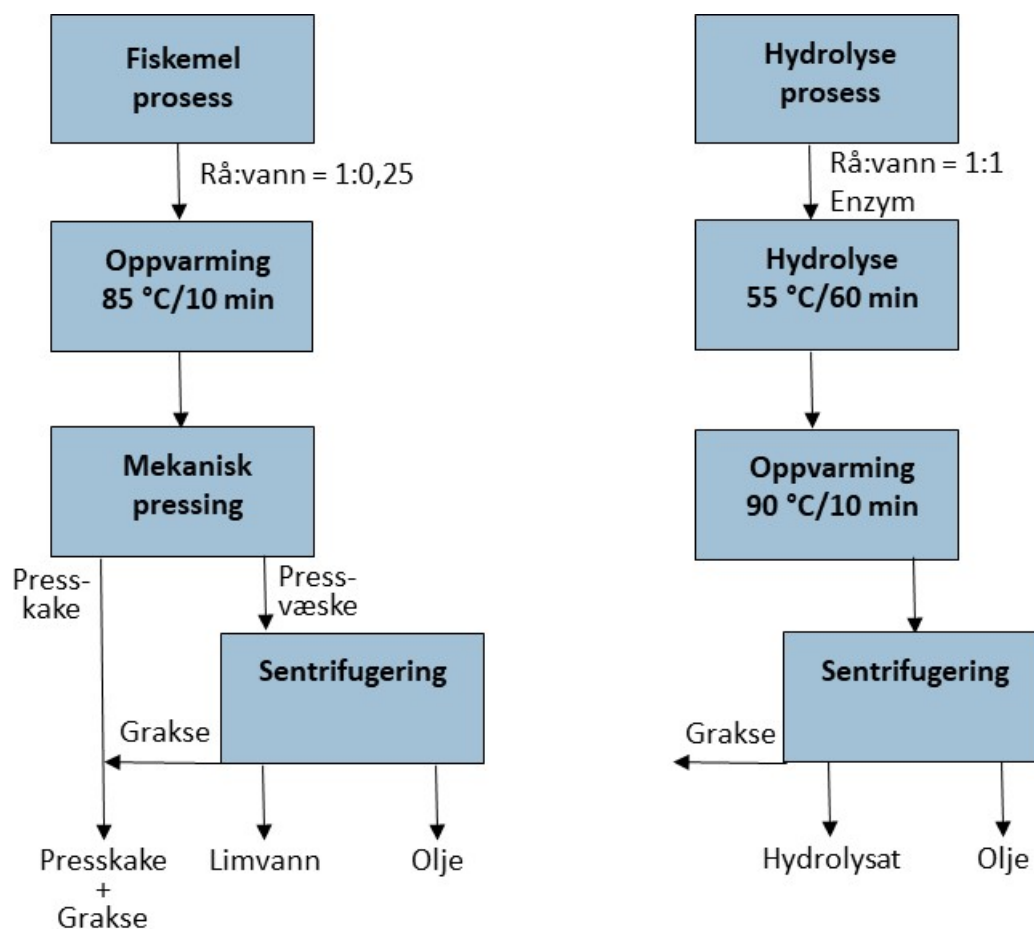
Fiskemel prosess

Rå:vann = 1:0,25

Oppvarming 85 °C/10 min

Mekanisk pressing

Presskake

Pressvæske

Sentrifugering

Grakse

Presskake + Grakse

Limvann

Olje

Hydrolyse prosess

Rå:vann = 1:1
Enzym

Hydrolyse 55 °C/60 min

Oppvarming 90 °C/10 min

Sentrifugering

Grakse

Hydrolysat

Olje